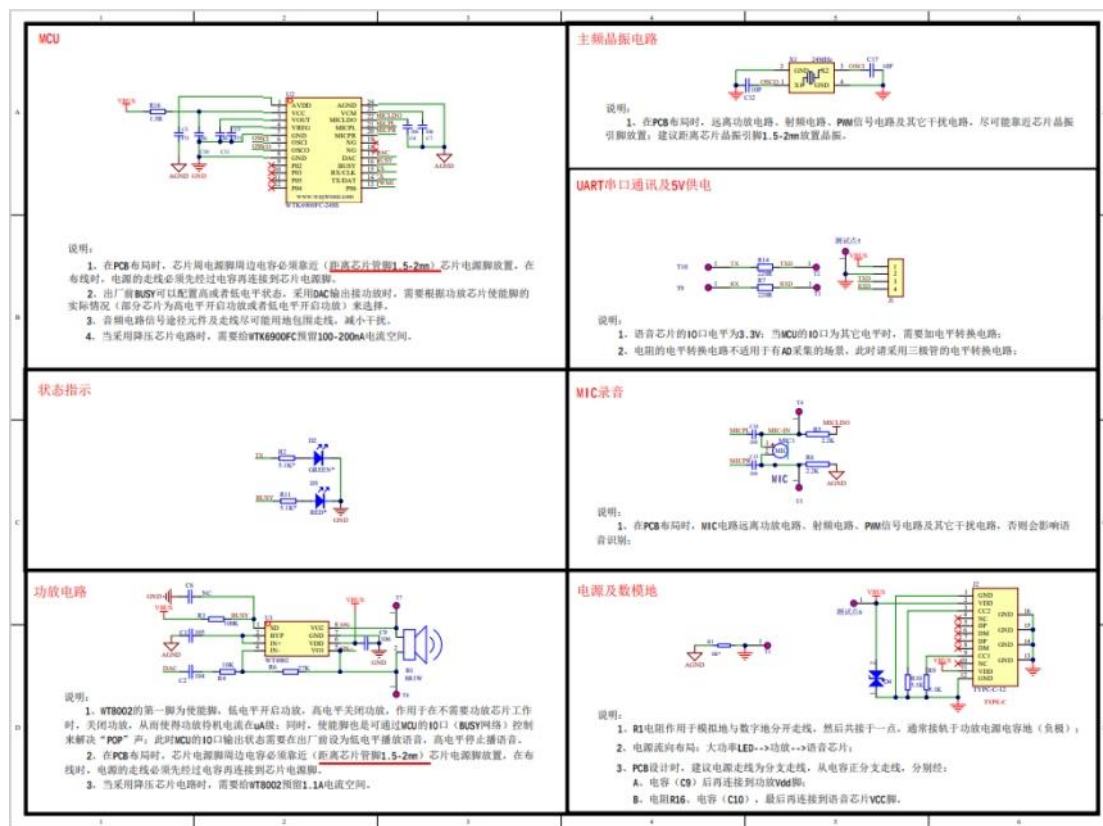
MCU

说明：

1、在PCB布局时，芯片周电源脚周边电容必须靠近（距离芯片管脚1.5-2mm）芯片电源脚放置，在布线时，电源的走线必须先经过电容再连接到芯片电源脚。

2、出厂前BUSY可以配置高或者低电平状态，采用DAC输出接功放时，需要根据功放芯片使能脚的实际情况（部分芯片为高电平开启功放或者低电平开启功放）来选择。

3、音频电源信号途径元件及走线尽可能用地包围走线，减小干扰。

4、当采用降压芯片电路时，需要给WTK6900FC预留100-200mA电流空间。

主频晶振电路

说明：

1、在PCB布局时，远离功放电路、射频电路、PWM信号电路及其它干扰电路，尽可能靠近芯片晶振引脚放置，建议距离芯片晶振引脚1.5-2mm放置晶振。

UART串口通讯及5V供电

说明：

1、语音芯片的IO口电平为3.3V，当MCU的IO口为其它电平时，需要加电平转换电路；

2、电阻的电平转换电路不适用于有AD采集的场景，此时请采用三极管的电平转换电路；

状态指示

MIC录音

说明：

1、在PCB布局时，MIC电路远离功放电路、射频电路、PWM信号电路及其它干扰电路，否则会影响语音识别。

功放电路

说明：

1、WT8002的第一脚为使能脚，低电平开启功放，高电平关闭功放，作用于在不需要功放芯片工作时，关闭功放，从而使得功放待机电流在uA级；同时，使能脚也是可通过MCU的IO口（BUSY网络）控制来解决“POP”声；此时MCU的IO口输出状态需要在出厂前设为低电平播放语音，高电平停止播语音。

2、在PCB布局时，芯片电源脚周边电容必须靠近（距离芯片管脚1.5-2mm）芯片电源脚放置，在布线时，电源的走线必须先经过电容再连接到芯片电源脚。

3、当采用降压芯片电路时，需要给WT8002预留1.1A电流空间。

电源及数模地

说明：

1、R1电阻作用于模拟地与数字地分开走线，然后共接于一点，通常接轨于功放电源电容地（负极）；

2、电源流向布局：大功率LED-->功放-->语音芯片；

3、PCB设计时，建议电源走线为分支走线，从电容正分支走线，分别经：

A、电容（C9）后再连接到功放Vdd脚；

B、电阻R16、电容（C10），最后再连接到语音芯片VCC脚。